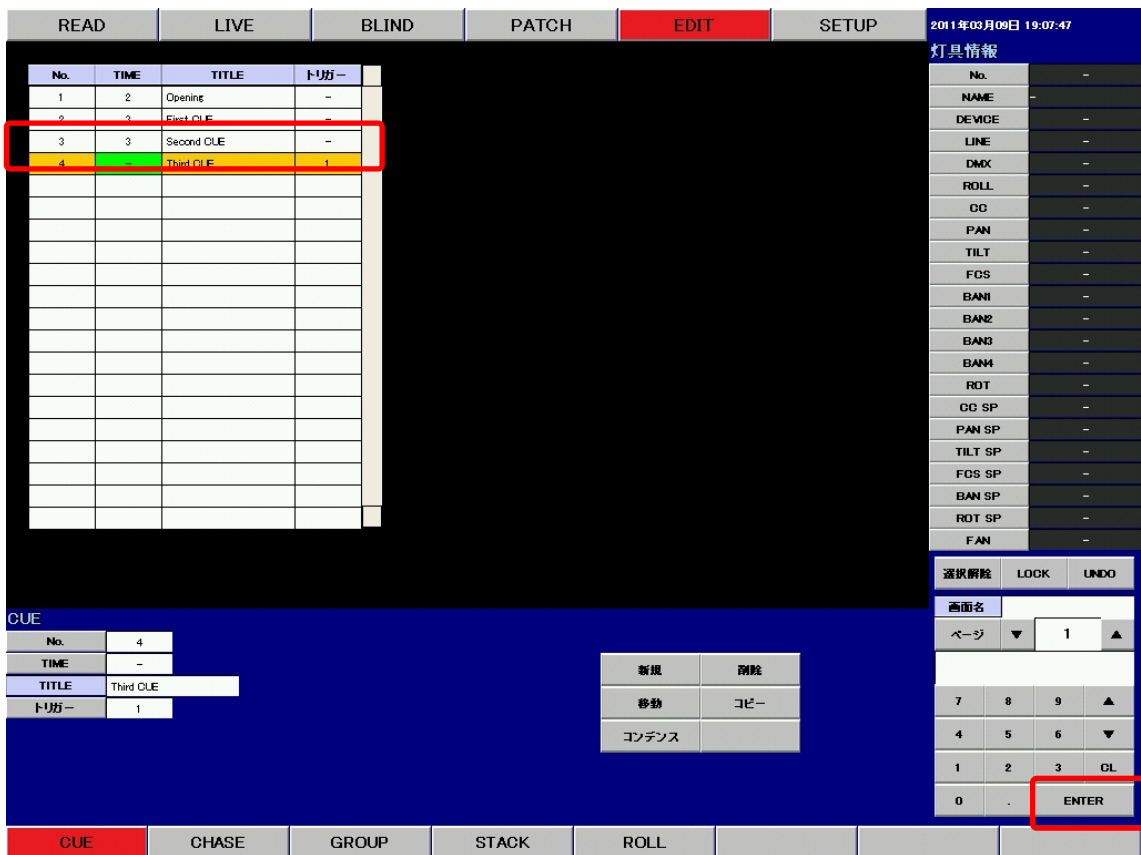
READ | LIVE | BLIND | PATCH | EDIT | SETUP

2011年03月09日 19:07:47

灯具情報

| No. | TIME | TITLE | トリガー |
|---|---|---|---|
| 1 | 2 | Opening | – |
| 2 | 3 | First CUE | – |
| 3 | 3 | Second CUE | – |
| 4 | – | Third CUE | 1 |

| | |
|---|---|
| No. | – |
| NAME | – |
| DEVICE | – |
| LINE | – |
| DMX | – |
| ROLL | – |
| CC | – |
| PAN | – |
| TILT | – |
| FCS | – |
| BAN1 | – |
| BAN2 | – |
| BAN3 | – |
| BAN4 | – |
| ROT | – |
| CC SP | – |
| PAN SP | – |
| TILT SP | – |
| FCS SP | – |
| BAN SP | – |
| ROT SP | – |
| FAN | – |

選択解除 LOCK UNDO

画面名

ページ ▼ 1 ▲

CUE

| | |
|---|---|
| No. | 4 |
| TIME | – |
| TITLE | Third CUE |
| トリガー | 1 |

新規 削除
移動 コピー
コンデンス

7 8 9 ▲
4 5 6 ▼
1 2 3 CL
0 . ENTER

CUE | CHASE | GROUP | STACK | ROLL